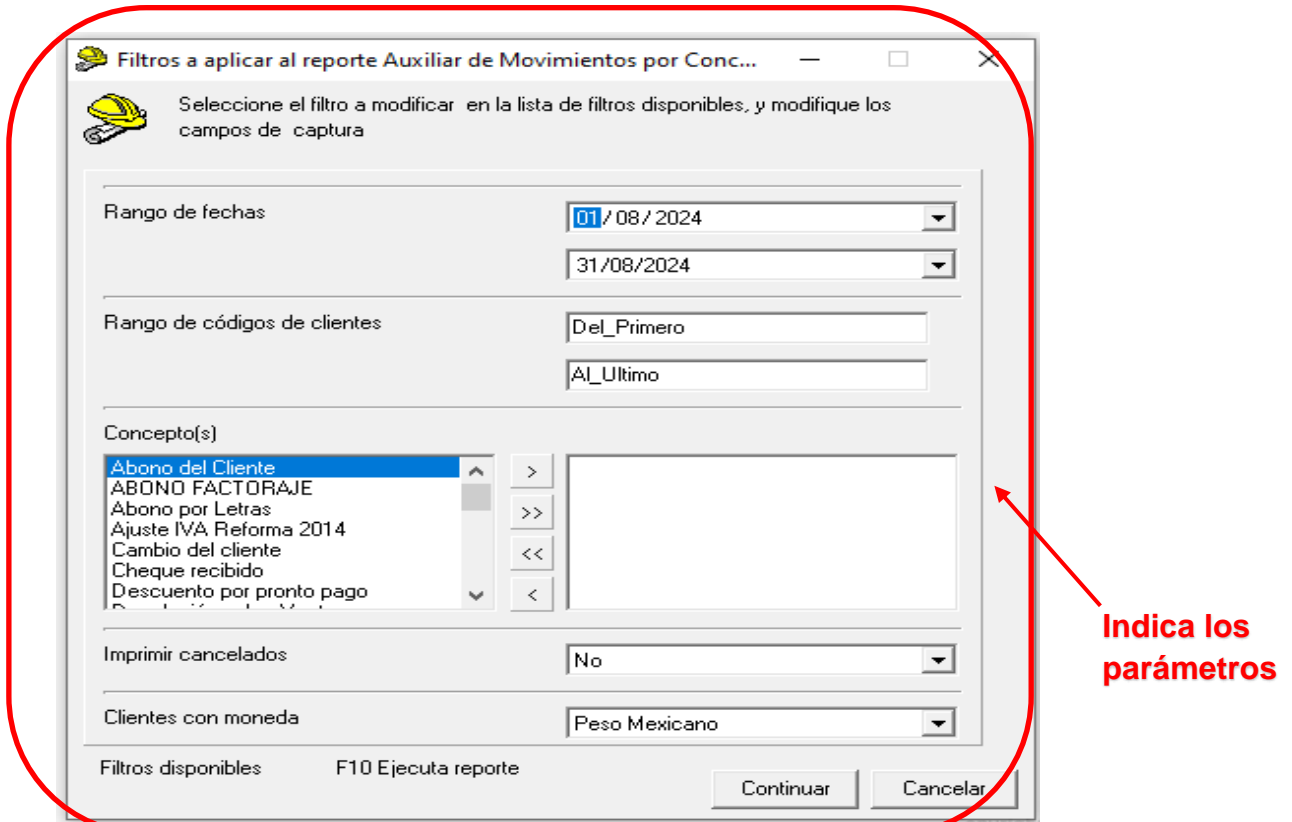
Filtros a aplicar al reporte Auxiliar de Movimientos por Conc...

Seleccione el filtro a modificar en la lista de filtros disponibles, y modifique los campos de captura

Rango de fechas
01/08/2024
31/08/2024

Rango de códigos de clientes
Del_Primero
Al_Ultimo

Concepto(s)
Abono del Cliente
ABONO FACTORAJE
Abono por Letras
Ajuste IVA Reforma 2014
Cambio del cliente
Cheque recibido
Descuento por pronto pago
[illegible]

>
>>
<<
<

Imprimir cancelados
No

Clientes con moneda
Peso Mexicano

Filtros disponibles
F10 Ejecuta reporte
Continuar
Cancelar

Indica los parámetros